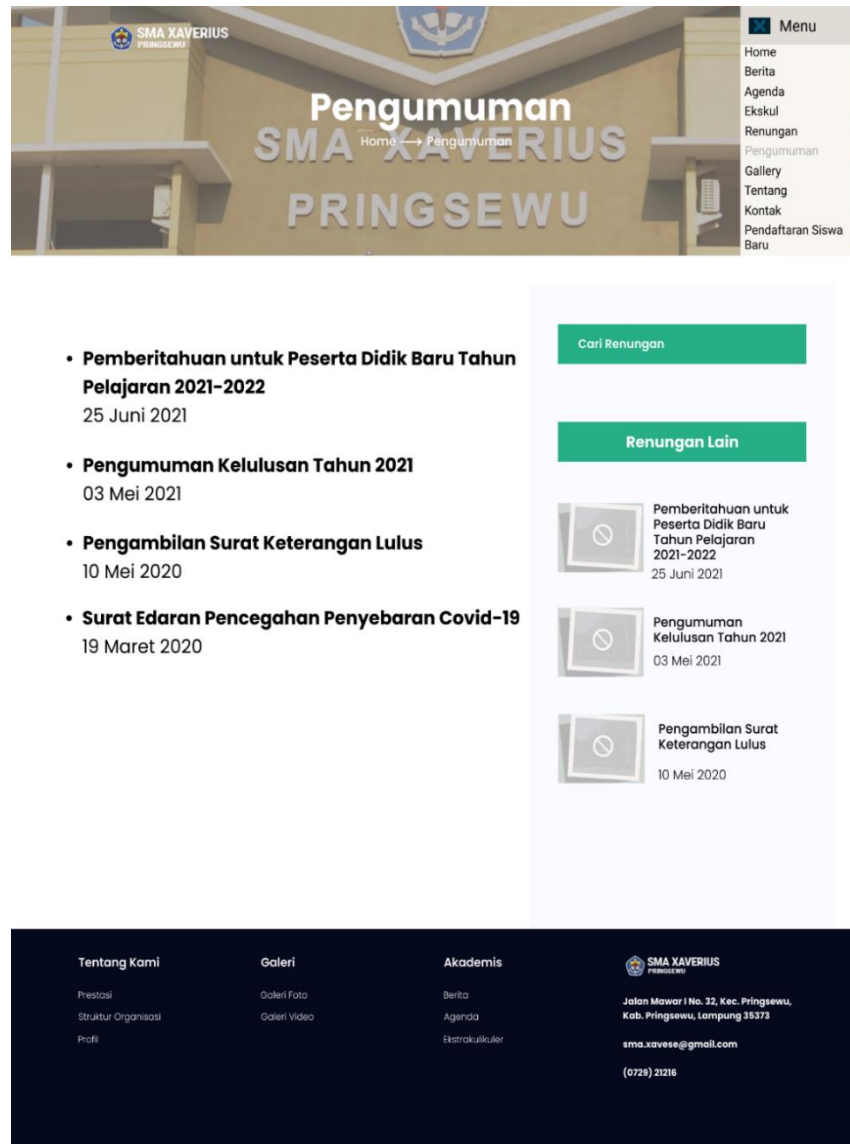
SMA XAVERIUS
PRINGSEWU

Pengumuman
Home ⟶ Pengumuman

SMA XAVERIUS
PRINGSEWU

Menu
Home
Berita
Agenda
Ekskul
Renungan
Pengumuman
Gallery
Tentang
Kontak
Pendaftaran Siswa Baru

• Pemberitahuan untuk Peserta Didik Baru Tahun Pelajaran 2021-2022
25 Juni 2021

• Pengumuman Kelulusan Tahun 2021
03 Mei 2021

• Pengambilan Surat Keterangan Lulus
10 Mei 2020

• Surat Edaran Pencegahan Penyebaran Covid-19
19 Maret 2020

Cari Renungan

Renungan Lain

Pemberitahuan untuk Peserta Didik Baru Tahun Pelajaran 2021-2022
25 Juni 2021

Pengumuman Kelulusan Tahun 2021
03 Mei 2021

Pengambilan Surat Keterangan Lulus
10 Mei 2020

Tentang Kami
Prestasi
Struktur Organisasi
Profil

Galeri
Galeri Foto
Galeri Video

Akademis
Berita
Agenda
Ekstrakulikuler

SMA XAVERIUS
PRINGSEWU
Jalan Mawar I No. 32, Kec. Pringsewu, Kab. Pringsewu, Lampung 35373
sma.xavese@gmail.com
(0729) 21216